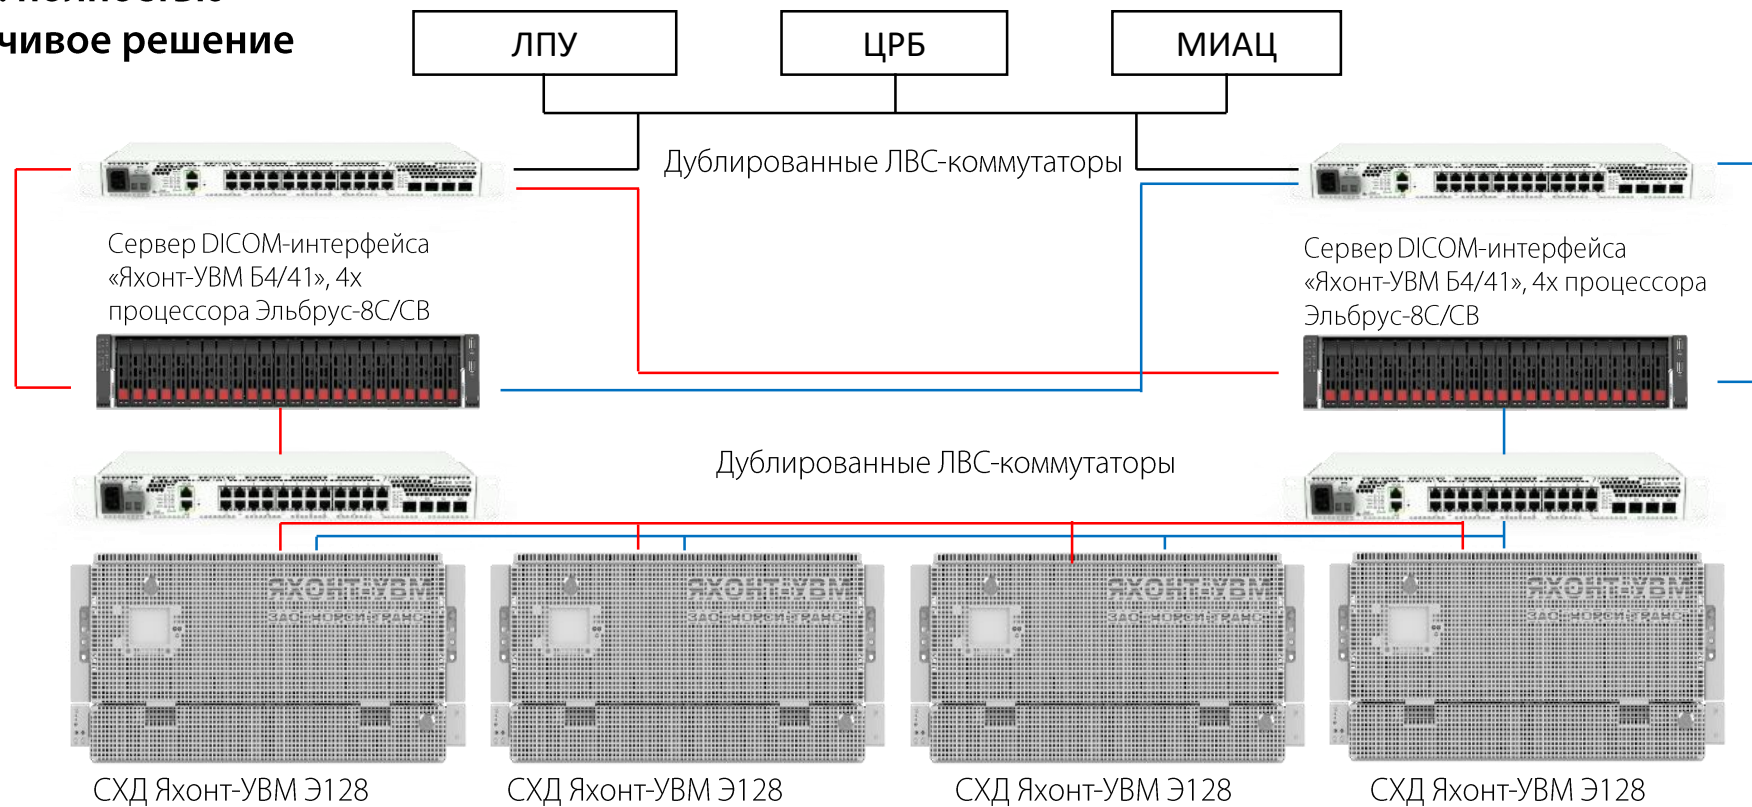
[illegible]
чивое решение

ЛПУ

ЦРБ

МИАЦ

Дублированные ЛВС-коммутаторы

Сервер DICOM-интерфейса «Яхонт-УВМ Б4/41», 4х процессора Эльбрус-8С/СВ

Сервер DICOM-интерфейса «Яхонт-УВМ Б4/41», 4х процессора Эльбрус-8С/СВ

Дублированные ЛВС-коммутаторы

ЯХОНТ-УВМ
ЗАО «НОРСИ-ТРАНС»

ЯХОНТ-УВМ
ЗАО «НОРСИ-ТРАНС»

ЯХОНТ-УВМ
ЗАО «НОРСИ-ТРАНС»

ЯХОНТ-УВМ
ЗАО «НОРСИ-ТРАНС»

СХД Яхонт-УВМ Э128

СХД Яхонт-УВМ Э128

СХД Яхонт-УВМ Э128

СХД Яхонт-УВМ Э128